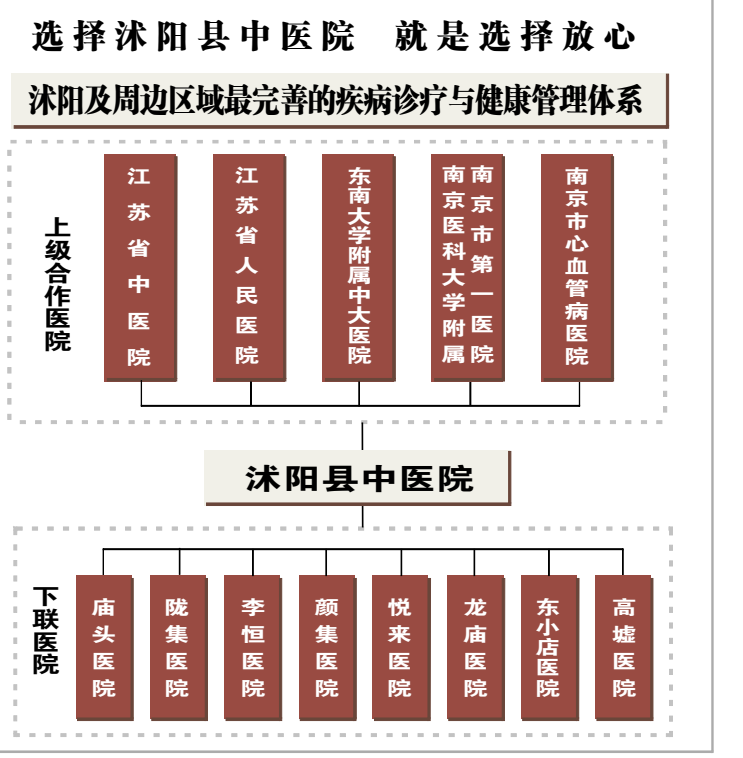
选择沭阳县中医院 就是选择放心

沭阳及周边区域最完善的疾病诊疗与健康管理体系

上级合作医院

江苏省中医院

江苏省人民医院

东南大学附属中大医院

南京医科大学附属南京市第一医院

南京市心血管病医院

沭阳县中医院

下联医院

庙头医院

陇集医院

李恒医院

颜集医院

悦来医院

龙庙医院

东小店医院

高墟医院